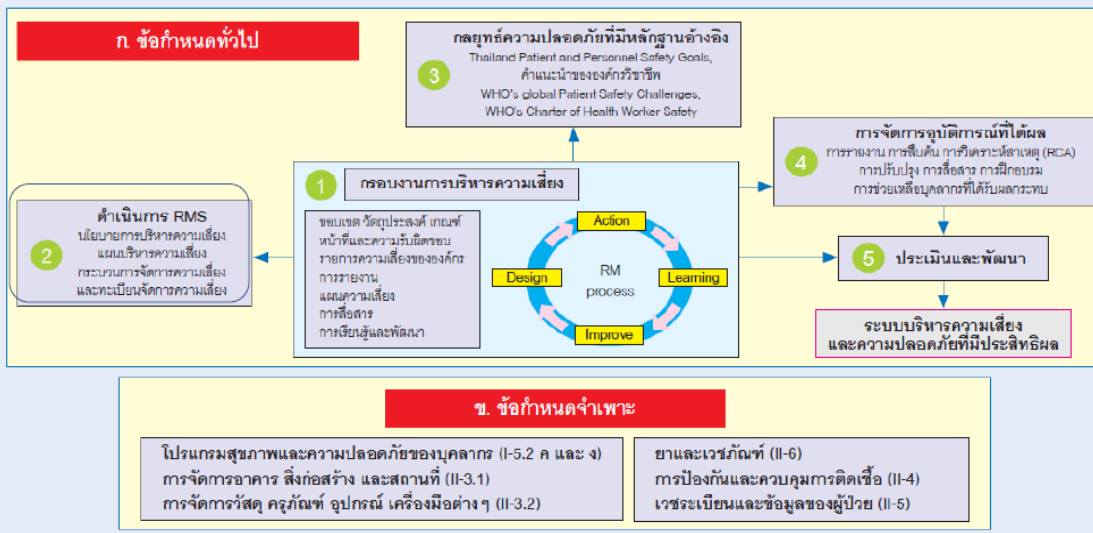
ก. ข้อกำหนดทั่วไป

3 กลยุทธ์ความปลอดภัยที่มีหลักฐานอ้างอิง
Thailand Patient and Personnel Safety Goals,
คำแนะนำขององค์กรวิชาชีพ
WHO's global Patient Safety Challenges,
WHO's Charter of Health Worker Safety

4 การจัดการอุบัติการณ์ที่ได้ผล
การรายงาน การสืบค้น การวิเคราะห์สาเหตุ (RCA)
การปรับปรุง การสื่อสาร การฝึกอบรม
การช่วยเหลือบุคลากรที่ได้รับผลกระทบ

1 กรอบงานการบริหารความเสี่ยง
ขอบเขต วัตถุประสงค์ เกณฑ์
หน้าที่และความรับผิดชอบ
รายการความเสี่ยงขององค์กร
การรายงาน
แผนความเสี่ยง
การสื่อสาร
การเรียนรู้และพัฒนา

Action
Design
RM process
Learning
Improve

2 ดำเนินการ RMS
นโยบายการบริหารความเสี่ยง
แผนบริหารความเสี่ยง
กระบวนการจัดการความเสี่ยง
และทะเบียนจัดการความเสี่ยง

5 ประเมินและพัฒนา

ระบบบริหารความเสี่ยง
และความปลอดภัยที่มีประสิทธิผล

ข. ข้อกำหนดจำเพาะ

โปรแกรมสุขภาพและความปลอดภัยของบุคลากร (I-5.2 ค และ ง)
การจัดการอาคาร สิ่งก่อสร้าง และสถานที่ (II-3.1)
การจัดการวัสดุ ครุภัณฑ์ อุปกรณ์ เครื่องมือต่าง ๆ (II-3.2)

ยาและเวชภัณฑ์ (II-6)
การป้องกันและควบคุมการติดเชื้อ (II-4)
เวชระเบียนและข้อมูลของผู้ป่วย (II-5)